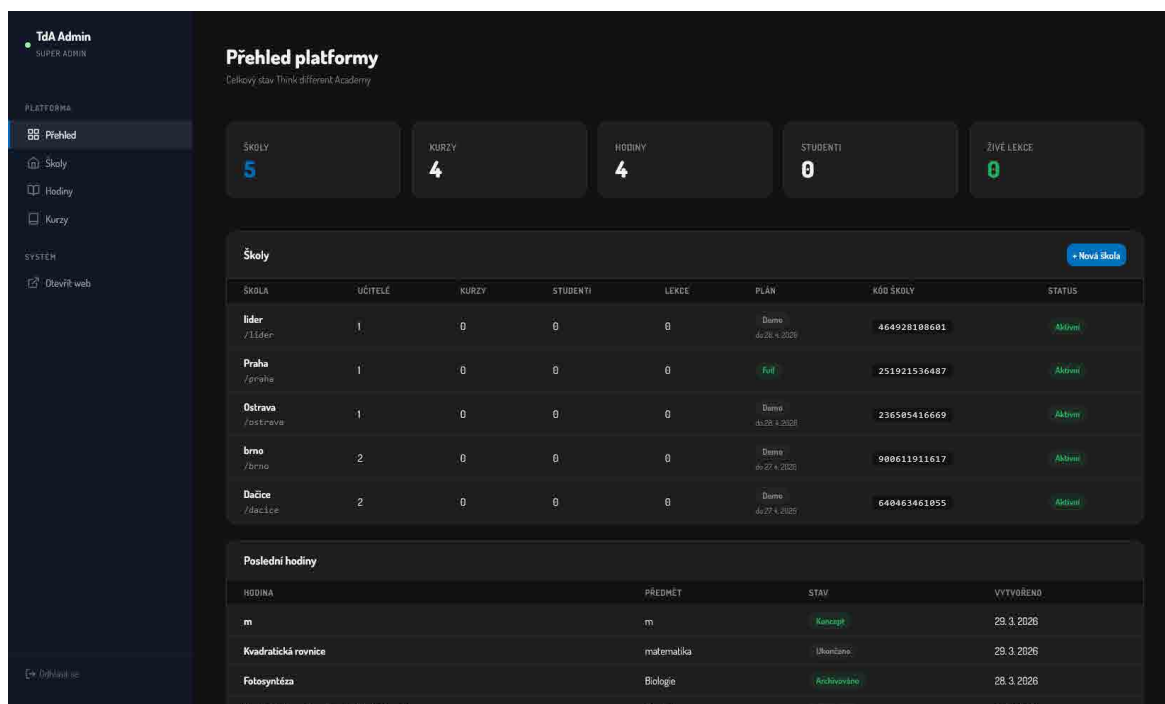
TdA Admin
SUPER ADMIN

PLATFORMA
Přehled
Školy
Hodiny
Kurzy

SYSTÉM
Otevřít web

Odhlásit se

Přehled platformy
Celkový stav Think different Academy

| ŠKOLY | KURZY | HODINY | STUDENTI | ŽIVÉ LEKCE |
|---|---|---|---|---|
| 5 | 4 | 4 | 0 | 0 |

Školy
+ Nová škola

| ŠKOLA | UČITELÉ | KURZY | STUDENTI | LEKCE | PLÁN | KÓD ŠKOLY | STATUS |
|---|---|---|---|---|---|---|---|
| lider /lider | 1 | 0 | 0 | 0 | Demo do 28. 4. 2026 | 464928108601 | Aktivní |
| Praha /praha | 1 | 0 | 0 | 0 | Full | 251921536487 | Aktivní |
| Ostrava /ostrava | 1 | 0 | 0 | 0 | Demo do 28. 4. 2026 | 236505416669 | Aktivní |
| brno /brno | 2 | 0 | 0 | 0 | Demo do 27. 4. 2026 | 900611911617 | Aktivní |
| Dačice /dacice | 2 | 0 | 0 | 0 | Demo do 27. 4. 2026 | 640463461055 | Aktivní |

Poslední hodiny

| HODINA | PŘEDMĚT | STAV | VYTVOŘENO |
|---|---|---|---|
| m | m | Koncept | 29. 3. 2026 |
| Kvadratická rovnice | matematika | Ukončeno | 29. 3. 2026 |
| Fotosyntéza | Biologie | Archivováno | 28. 3. 2026 |